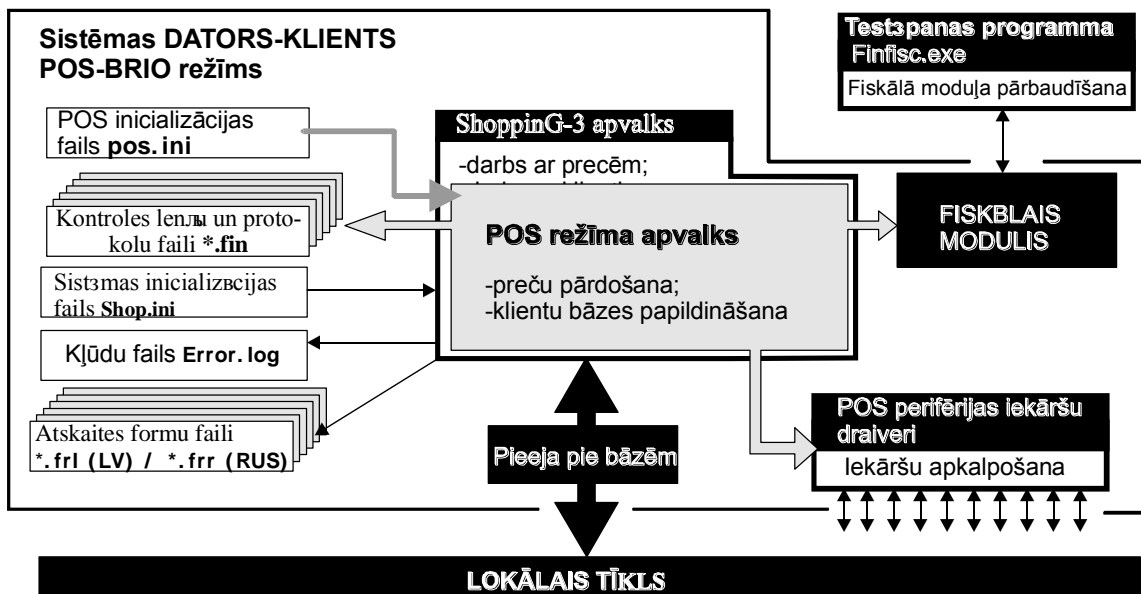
Sistēmas DATORS-KLIENTS
POS-BRIO režīms

Testзpanas programma
Finfisc.exe

Fiskālā moduļa pārbaudīšana

POS inicializācijas fails **pos.ini**

ShoppinG-3 apvalks

-darbs ar precēm;

Kontroles lenлы un protokolu faili ***.fin**

POS režīma apvalks

-preču pārdošana;
-klientu bāzes papildināšana

FISKBLAIS MODULIS

Sistзmas inicializвcijas fails **Shop.ini**

Kļūdu fails **Error.log**

Atskaites formu faili
***.frl (LV) / *.frr (RUS)**

Pieeja pie bāzēm

POS perifērijas iekāršu draiveri

Iekāršu apkalpošana

LOKĀLAIS TĪKLS